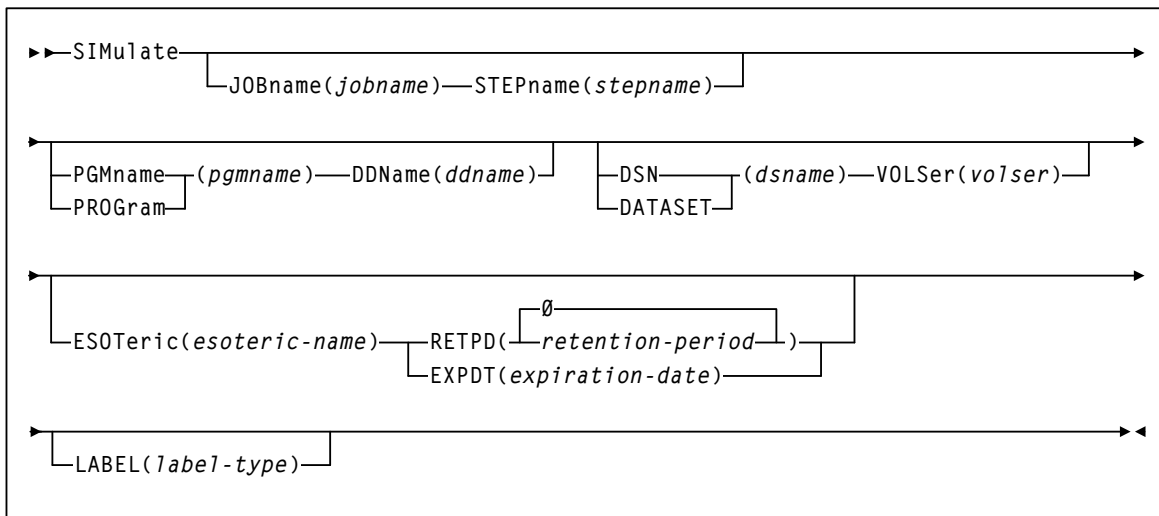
SIMulate

JOBname(*jobname*) STEPname(*stepname*)

PGMname (*pgmname*) DDName(*ddname*)
PROGram

DSN (*dsname*) VOLSer(*volser*)
DATASET

ESOTeric(*esoteric-name*) RETPD( Ø *retention-period* )
EXPDT(*expiration-date*)

LABEL(*label-type*)